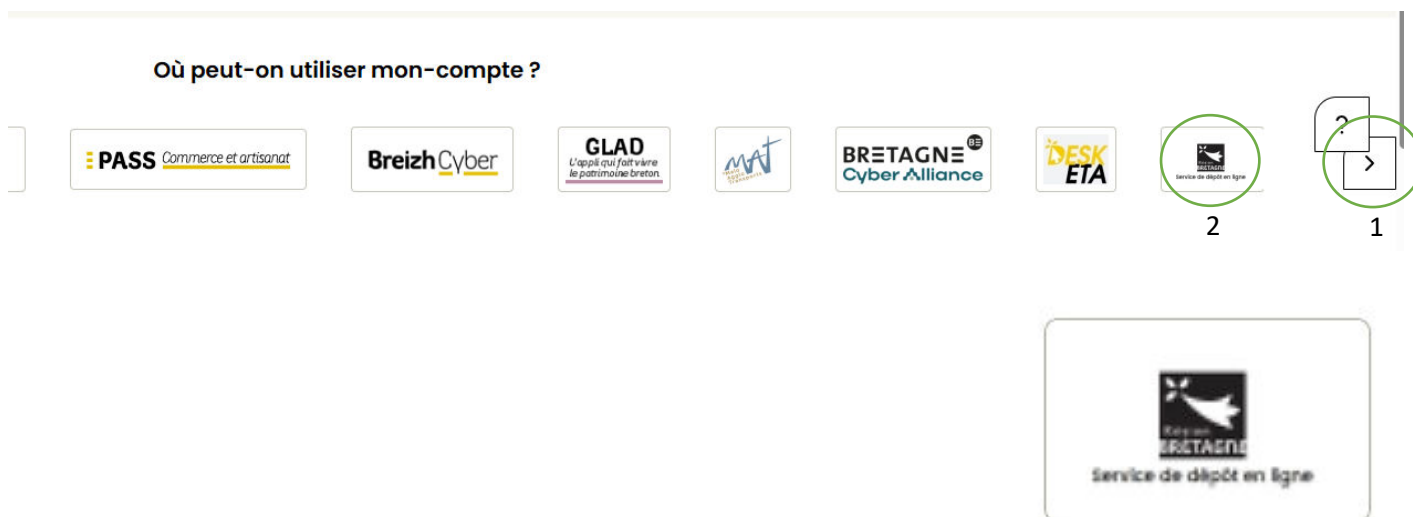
Où peut-on utiliser mon-compte ?

PASS Commerce et artisanat

BreizhCyber

GLAD
L'appli qui fait vivre le patrimoine breton.

MAT

BRETAGNE
Cyber Alliance

DESK ETA

BRETAGNE
Service de dépôt en ligne

?

>

2

1

BRETAGNE
Service de dépôt en ligne